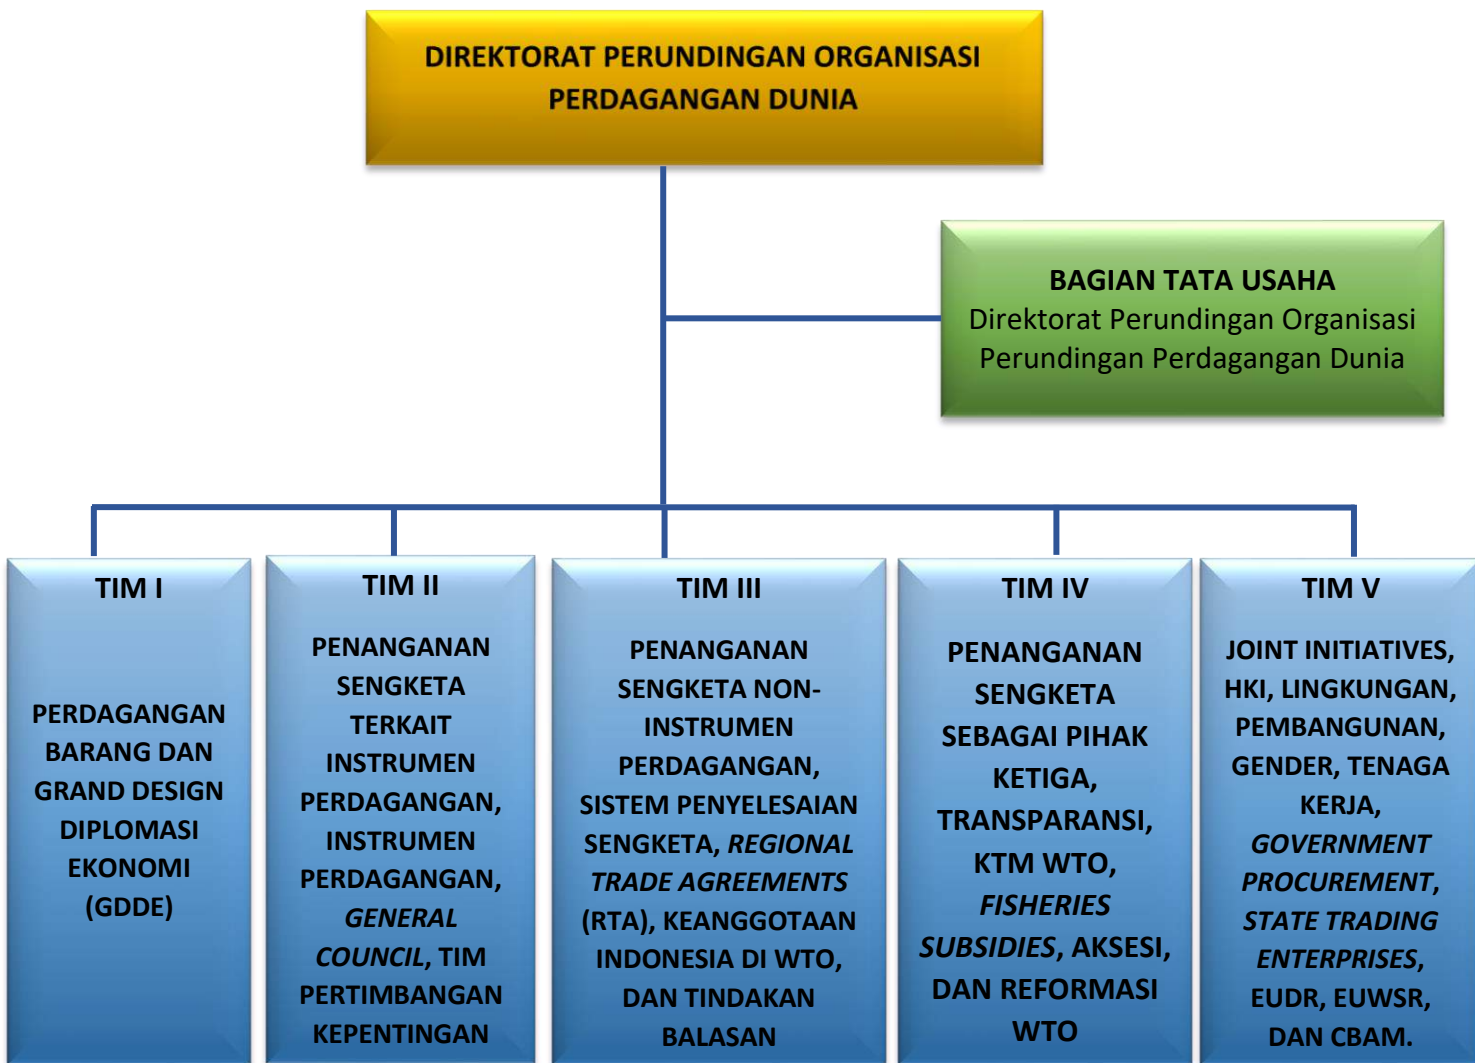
DIREKTORAT PERUNDINGAN ORGANISASI PERDAGANGAN DUNIA

BAGIAN TATA USAHA
Direktorat Perundingan Organisasi Perundingan Perdagangan Dunia

TIM I

PERDAGANGAN BARANG DAN GRAND DESIGN DIPLOMASI EKONOMI (GDDE)

TIM II

PENANGANAN SENGKETA TERKAIT INSTRUMEN PERDAGANGAN, INSTRUMEN PERDAGANGAN, *GENERAL COUNCIL*, TIM PERTIMBANGAN KEPENTINGAN

TIM III

PENANGANAN SENGKETA NON-INSTRUMEN PERDAGANGAN, SISTEM PENYELESAIAN SENGKETA, *REGIONAL TRADE AGREEMENTS* (RTA), KEANGGOTAAN INDONESIA DI WTO, DAN TINDAKAN BALASAN

TIM IV

PENANGANAN SENGKETA SEBAGAI PIHAK KETIGA, TRANSPARANSI, KTM WTO, *FISHERIES SUBSIDIES*, AKSESI, DAN REFORMASI WTO

TIM V

JOINT INITIATIVES, HKI, LINGKUNGAN, PEMBANGUNAN, GENDER, TENAGA KERJA, *GOVERNMENT PROCUREMENT*, *STATE TRADING ENTERPRISES*, EUDR, EUWSR, DAN CBAM.